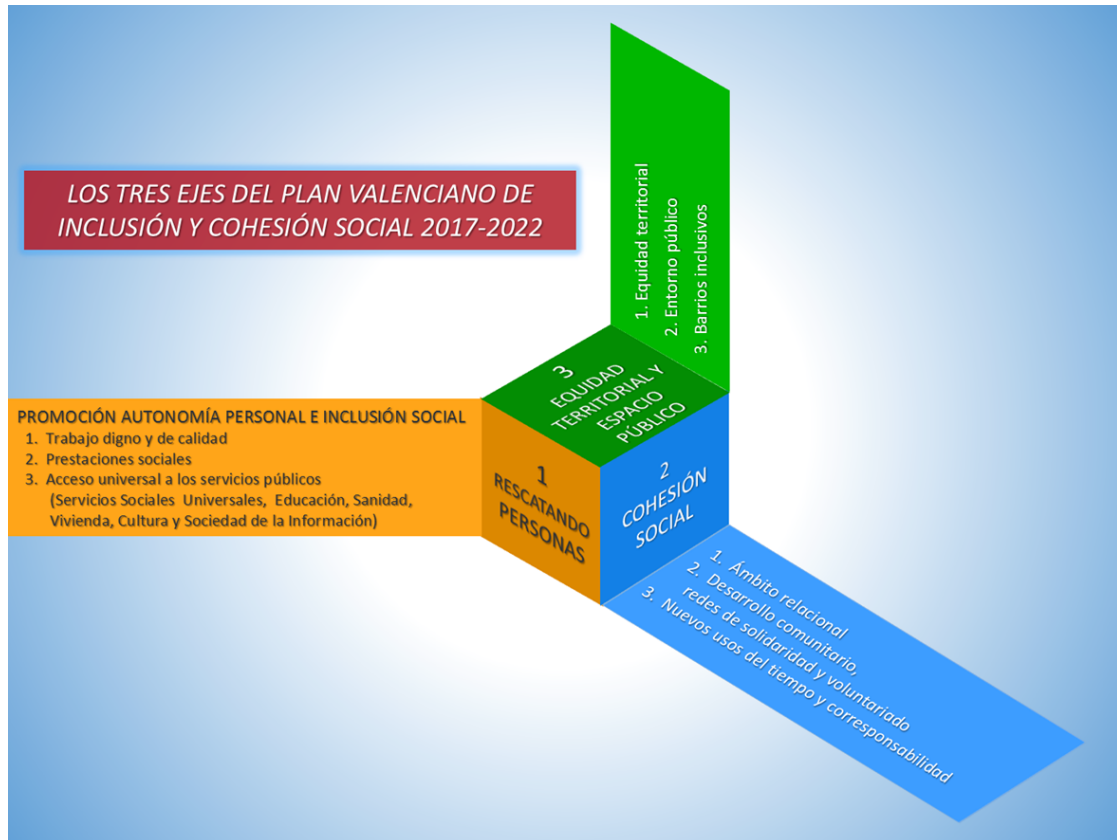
LOS TRES EJES DEL PLAN VALENCIANO DE INCLUSIÓN Y COHESIÓN SOCIAL 2017-2022

1. Equidad territorial
2. Entorno público
3. Barrios inclusivos

3
EQUIDAD TERRITORIAL Y ESPACIO PÚBLICO

PROMOCIÓN AUTONOMÍA PERSONAL E INCLUSIÓN SOCIAL
1. Trabajo digno y de calidad
2. Prestaciones sociales
3. Acceso universal a los servicios públicos (Servicios Sociales Universales, Educación, Sanidad, Vivienda, Cultura y Sociedad de la Información)

1
RESCATANDO PERSONAS

2
COHESIÓN SOCIAL

1. Ámbito relacional
2. Desarrollo comunitario, redes de solidaridad y voluntariado
3. Nuevos usos del tiempo y corresponsabilidad